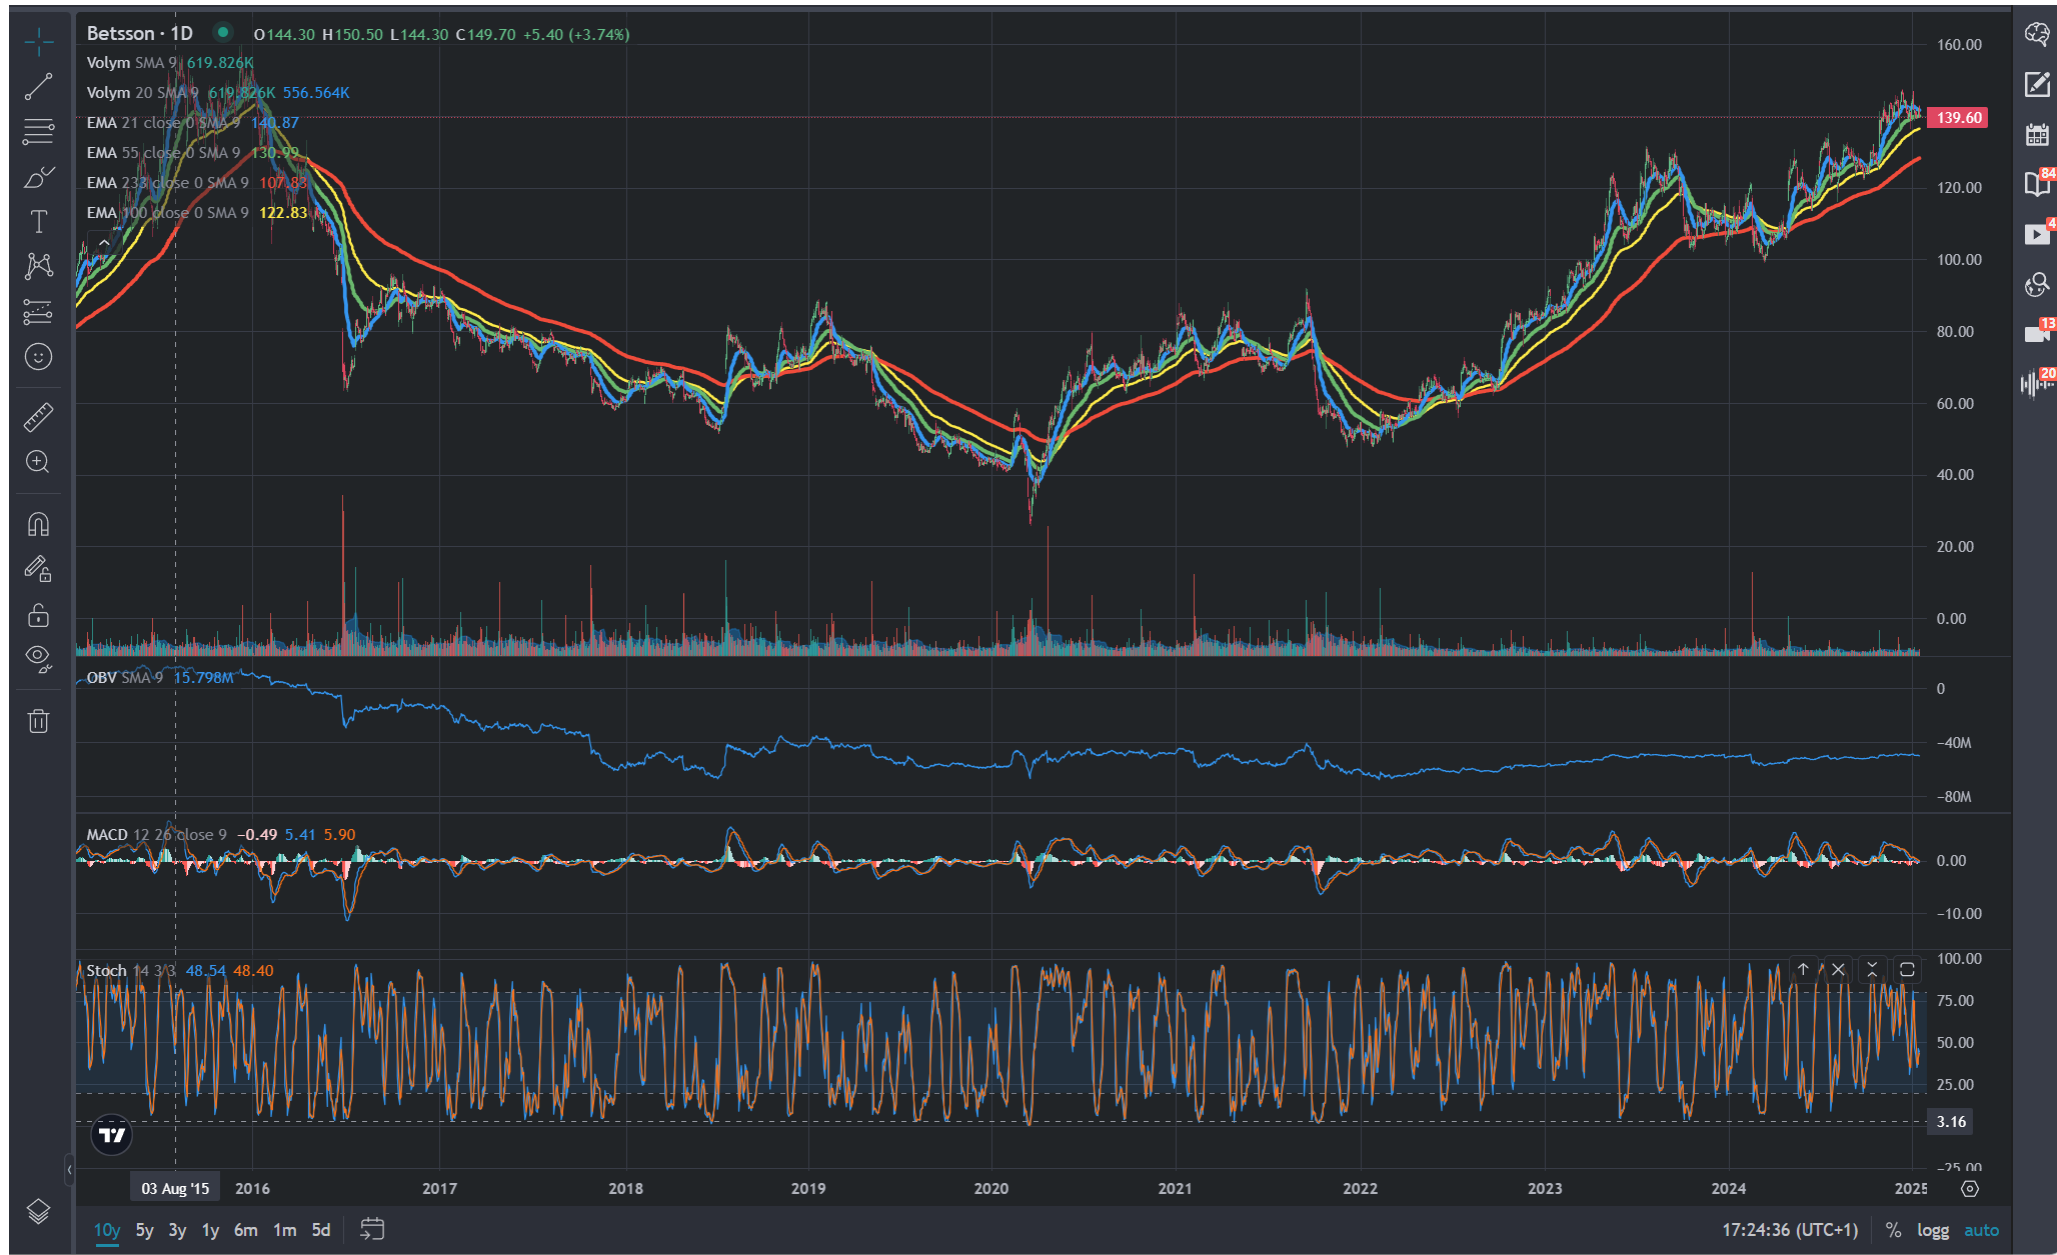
Betsson · 1D O144.30 H150.50 L144.30 C149.70 +5.40 (+3.74%)
Volym SMA 9 619.826K
Volym 20 SMA 9 619.826K 556.564K
EMA 21 close 0 SMA 9 140.87
EMA 55 close 0 SMA 9 130.99
EMA 233 close 0 SMA 9 107.83
EMA 100 close 0 SMA 9 122.83

160.00
139.60
120.00
100.00
80.00
60.00
40.00
20.00
0.00

OBV SMA 9 15.798M
0
−40M
−80M

MACD 12 26 close 9 −0.49 5.41 5.90
0.00
−10.00

Stoch 14 3 3 48.54 48.40
100.00
75.00
50.00
25.00
3.16
−25.00

03 Aug '15 2016 2017 2018 2019 2020 2021 2022 2023 2024 2025

84
4
13
20

10y 5y 3y 1y 6m 1m 5d
17:24:36 (UTC+1) % logg auto